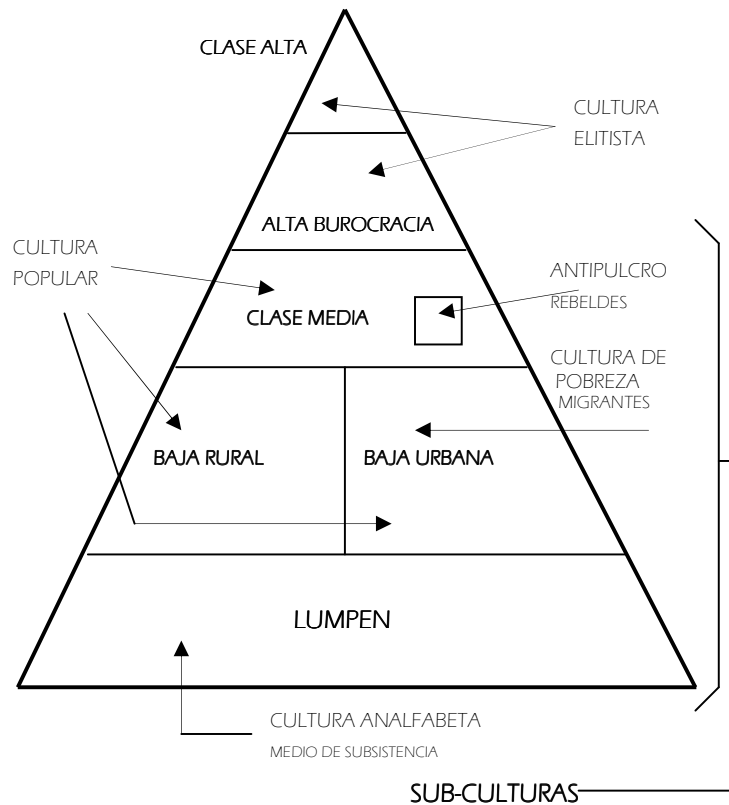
CLASE ALTA

CULTURA ELITISTA

ALTA BUROCRACIA

CULTURA POPULAR

ANTIPULCRO
REBELDES

CLASE MEDIA

CULTURA DE POBREZA
MIGRANTES

BAJA RURAL

BAJA URBANA

LUMPEN

CULTURA ANALFABETA
MEDIO DE SUBSISTENCIA

SUB-CULTURAS